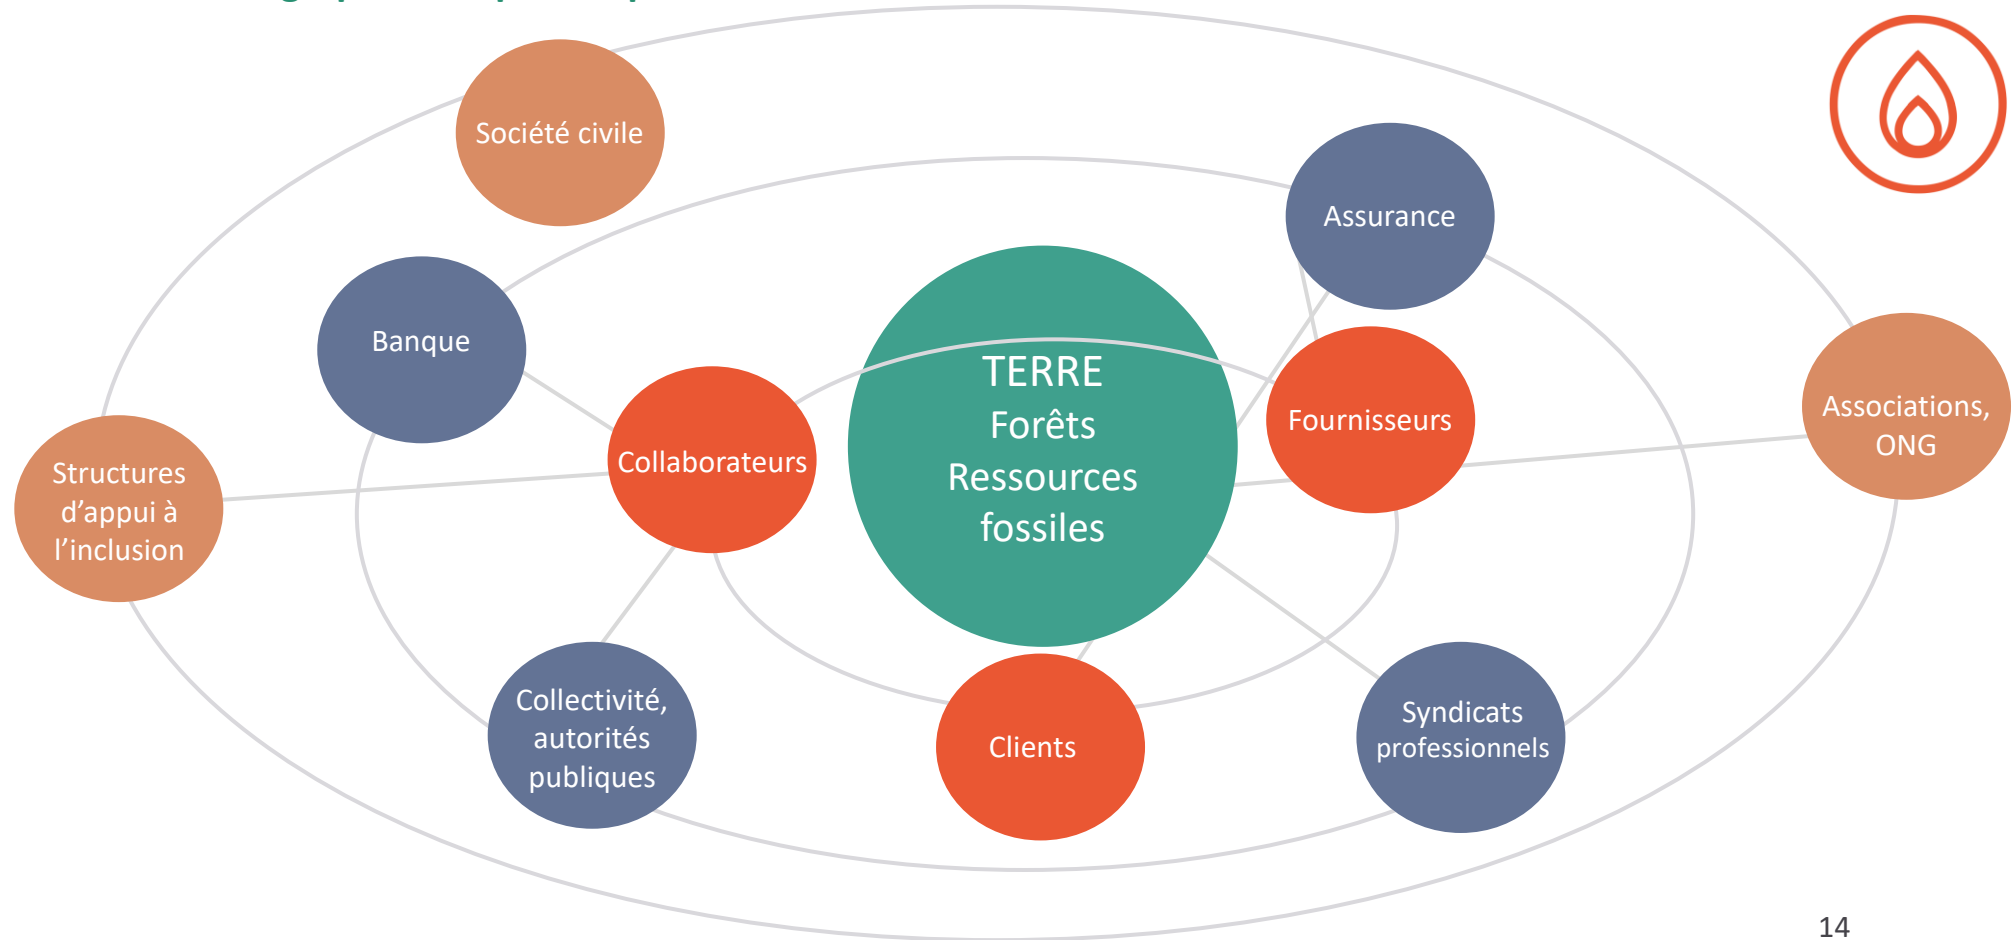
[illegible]

Société civile

Assurance

Banque

TERRE
Forêts
Ressources
fossiles

Fournisseurs

Associations, ONG

Structures d'appui à l'inclusion

Collaborateurs

Collectivité, autorités publiques

Clients

Syndicats professionnels

14